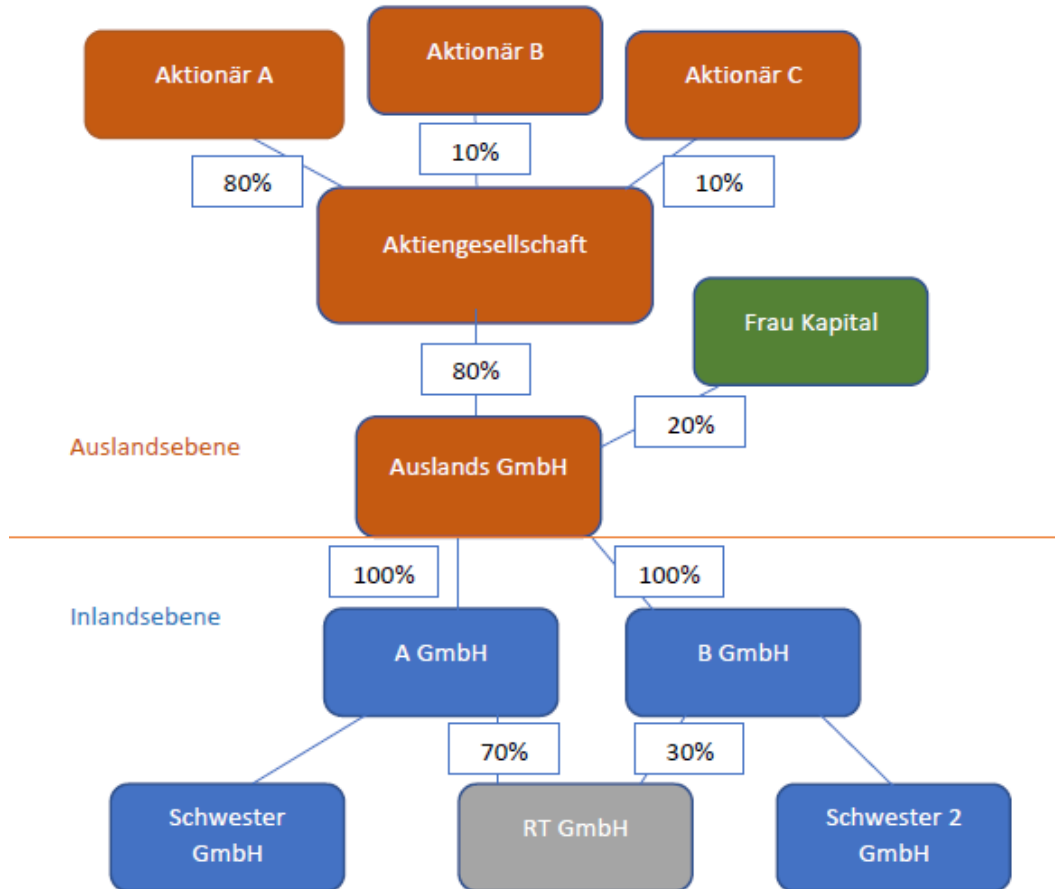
Aktionär A

Aktionär B

Aktionär C

10%

80%

10%

Aktiengesellschaft

Frau Kapital

80%

20%

Auslandsebene

Auslands GmbH

100%

100%

Inlandsebene

A GmbH

B GmbH

70%

30%

Schwester GmbH

RT GmbH

Schwester 2 GmbH